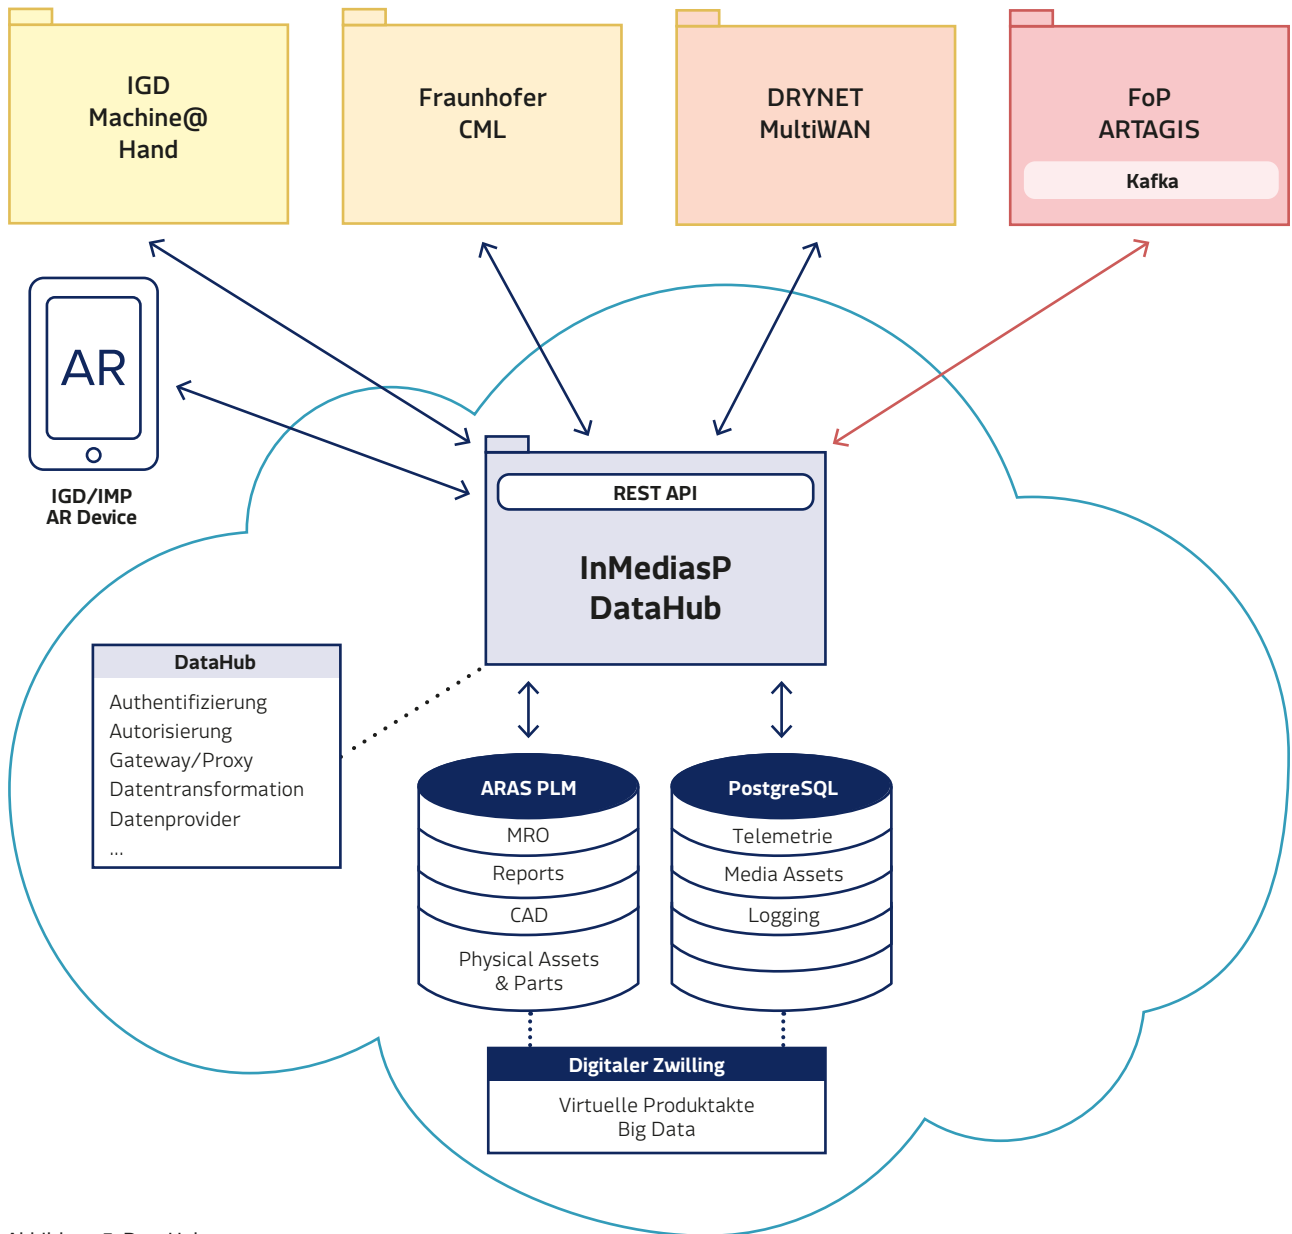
IGD
Machine@
Hand

Fraunhofer
CML

DRYNET
MultiWAN

FoP
ARTAGIS

Kafka

AR

IGD/IMP
AR Device

REST API

InMediasP
DataHub

DataHub

Authentifizierung
Autorisierung
Gateway/Proxy
Datentransformation
Datenprovider
...

ARAS PLM
MRO
Reports
CAD
Physical Assets
& Parts

PostgreSQL
Telemetrie
Media Assets
Logging

Digitaler Zwilling
Virtuelle Produktakte
Big Data

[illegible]